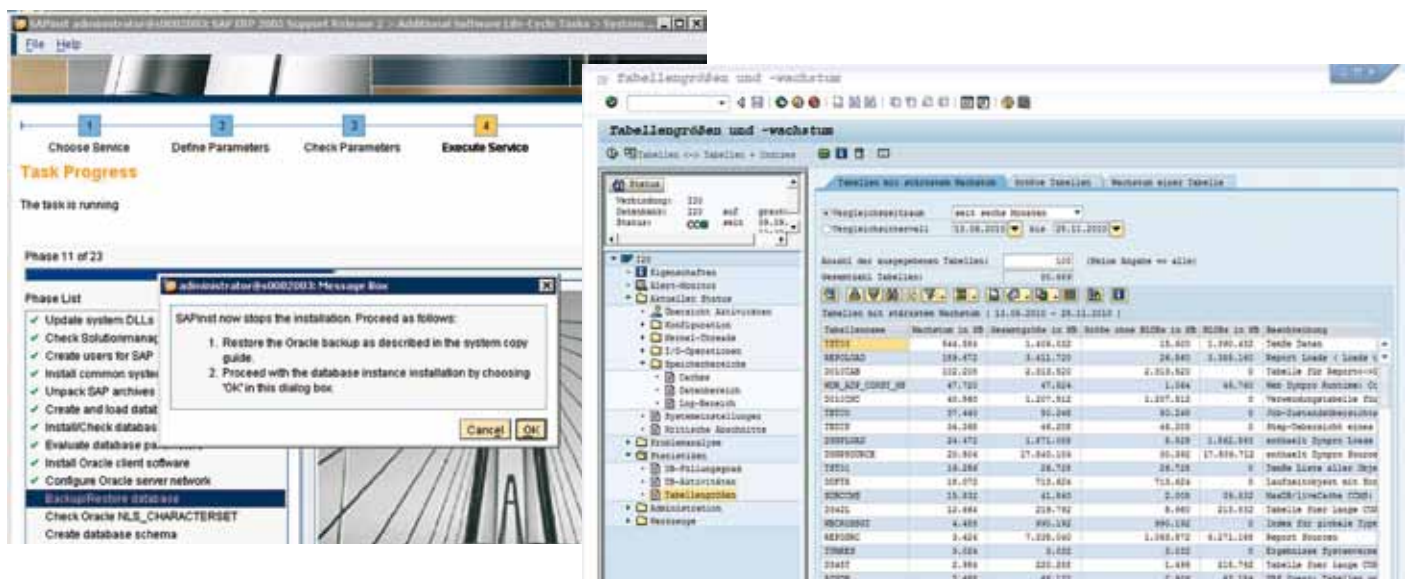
SAPinst administrator@s0002003: SAP ERP 2005 Support Release 2 > Additional Software Life-Cycle Tasks > System...

File Help

1 Choose Service
2 Define Parameters
3 Check Parameters
4 Execute Service

Task Progress

The task is running

Phase 11 of 23

Phase List

✔ Update system DLLs
✔ Check Solutionmanag
✔ Create users for SAP
✔ Install common syste
✔ Unpack SAP archives
✔ Create and load datab
✔ Install/Check databas
✔ Evaluate database pa
✔ Install Oracle client software
✔ Configure Oracle server network
Backup/Restore database
Check Oracle NLS_CHARACTERSET
Create database schema

administrator@s0002003: Message Box

SAPinst now stops the installation. Proceed as follows:

1. Restore the Oracle backup as described in the system copy guide.
2. Proceed with the database instance installation by choosing 'OK' in this dialog box.

Cancel OK

Tabellengrößen und -wachstum

Tabellengrößen und -wachstum

Tabellen <=> Tabellen + Indizes

Status

Verbindung: I20
Datenbank: I20
Status: CCB

I20
Eigenschaften
Alert-Monitor
Aktueller Status
Übersicht Aktivitäten
Konfiguration
Sessions
I/O-Operationen
Speicherbereiche
Caches
Datenbereich
Log-Bereich
Systemeinstellungen
Kritische Abschnitte
Problemanalyse
Statistiken
DB-Füllungsgrad
DB-Aktivitäten
Tabellengrößen
Administration
Messages

Tabellen mit stärkstem Wachstum | Größte Tabellen | Wachstum einer Tabelle

Vergleichszeitraum: seit sechs Monaten
Vergleichsintervall: 13.05.2010 bis 29.11.2010

Anzahl der ausgegebenen Tabellen: 100 (Keine Angabe => alle)
Gesamtzahl Tabellen: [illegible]

Tabellen mit stärkstem Wachstum ( 13.05.2010 - 29.11.2010 )

| Tabellenname | Wachstum in KB | Gesamtgröße in KB | Größe ohne BLOBs in KB | BLOBs in KB | Beschreibung |
|---|---|---|---|---|---|
| TST03 | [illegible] | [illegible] | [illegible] | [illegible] | TemSe Daten |
| REPOLOAD | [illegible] | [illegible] | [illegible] | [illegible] | Report Loads ( Loads u |
| DOKCLNR | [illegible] | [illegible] | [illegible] | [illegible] | Tabelle für Reports |
| MON_ADM_CONST_HD | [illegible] | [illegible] | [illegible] | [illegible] | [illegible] |
| DOKCLNE | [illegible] | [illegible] | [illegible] | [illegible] | Verwendungstabelle für |
| TBTCO | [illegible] | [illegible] | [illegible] | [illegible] | Job-Zustandsübersicht |
| TBTCP | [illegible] | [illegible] | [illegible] | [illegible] | Step-Übersicht eines |
| DYNPLOAD | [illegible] | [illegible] | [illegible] | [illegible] | enthält Dynpro Loads |
| DYNPSOURCE | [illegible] | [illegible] | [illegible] | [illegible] | enthält Dynpro Source |
| TST01 | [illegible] | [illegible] | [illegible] | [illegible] | TemSe Liste aller Obje |
| SOFFN | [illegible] | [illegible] | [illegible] | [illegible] | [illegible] |
| SOFFCONT | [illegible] | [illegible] | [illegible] | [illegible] | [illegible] |
| D342L | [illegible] | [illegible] | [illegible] | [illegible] | Tabelle für lange C0 |
| WBCROSSGT | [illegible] | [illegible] | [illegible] | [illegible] | Index für globale Type |
| REPOSRC | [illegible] | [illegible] | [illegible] | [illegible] | Report Sourcen |
| TRMKES | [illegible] | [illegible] | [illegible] | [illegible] | Ergebnisse Systemverm |
| D345T | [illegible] | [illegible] | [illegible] | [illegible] | Tabelle für lange C0 |